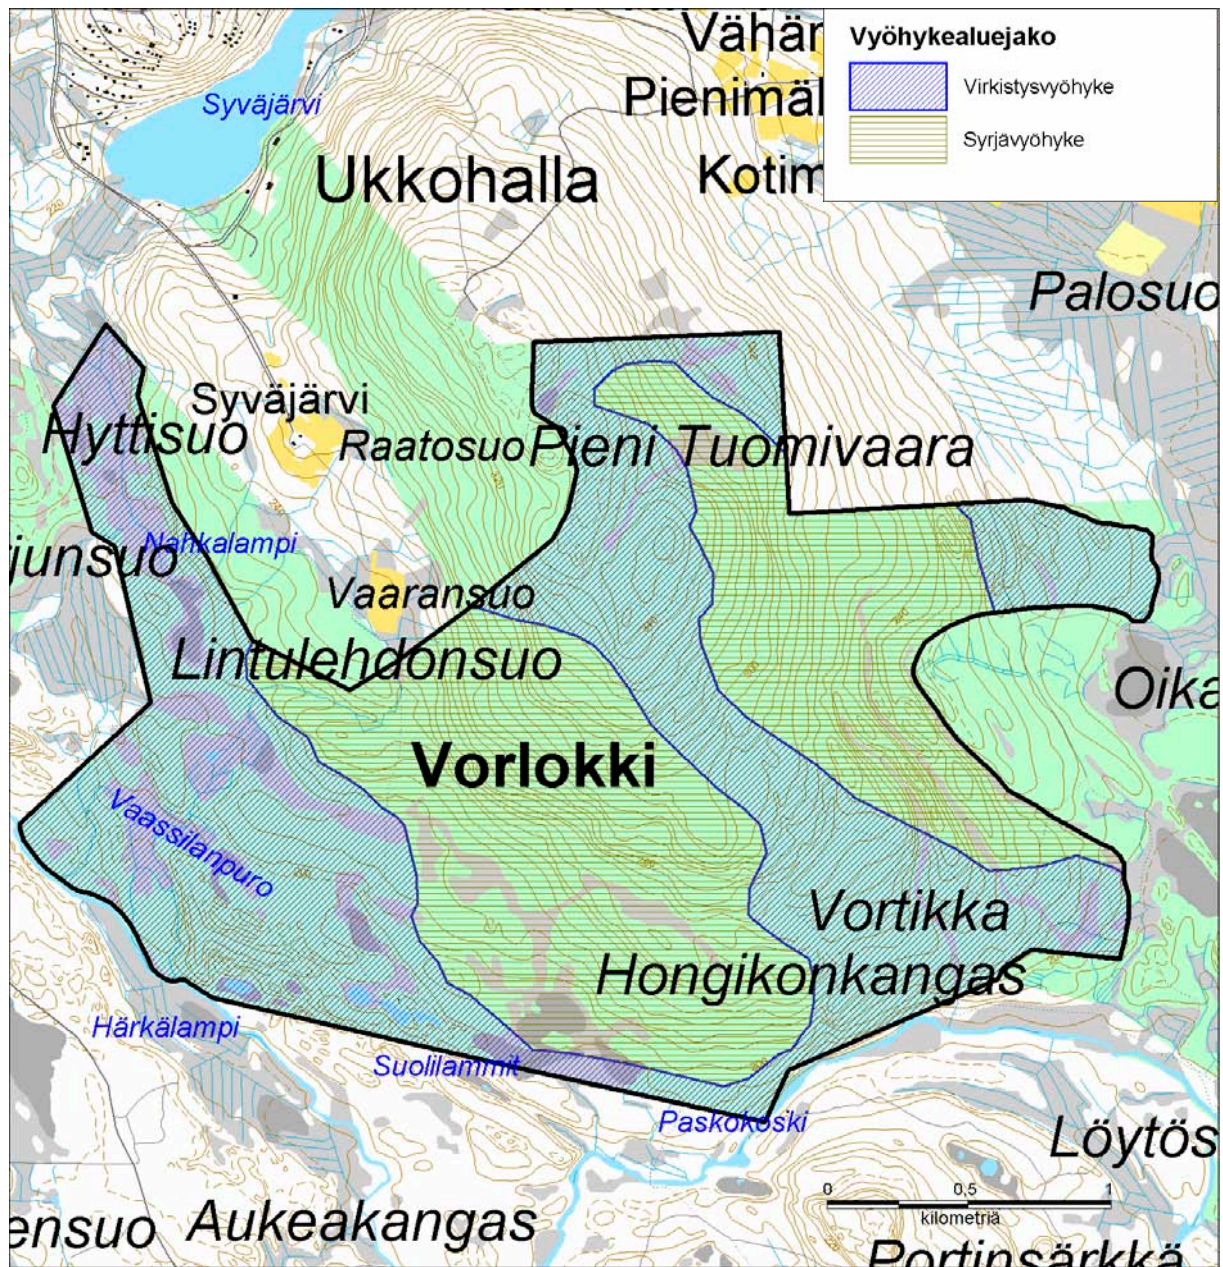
Vyöhykealuejako
Virkistysvyöhyke
Syrjävyöhyke

Vähär
Pienimäl
Kotim
Syväjärvi
Ukkohalla
Palosuo
Syväjärvi
Hyttisuo
Raatosuo
Pieni Tuomivaara
Nahkalampi
junsuo
Vaaransuo
Lintulehdonsuo
Oika
Vorlokki
Vaassilanpuro
Vortikka
Hongikonkangas
Härkälampi
Suolilammit
Paskokoski
Löytös
0
0,5
1
kilometriä
ensuo
Aukeakangas
Portinsärkkä